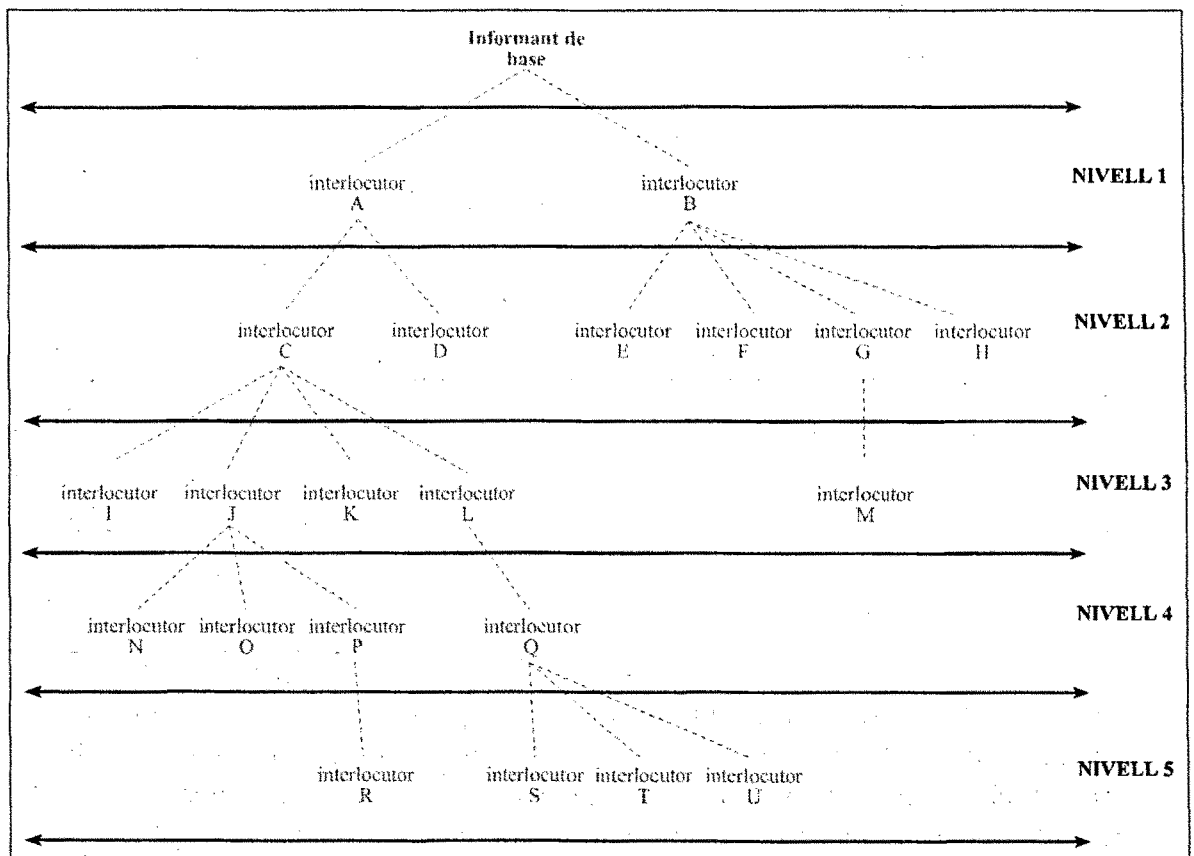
Informant de base

interlocutor A
interlocutor B
NIVELL 1

interlocutor C
interlocutor D
interlocutor E
interlocutor F
interlocutor G
interlocutor H
NIVELL 2

interlocutor I
interlocutor J
interlocutor K
interlocutor L
interlocutor M
NIVELL 3

interlocutor N
interlocutor O
interlocutor P
interlocutor Q
NIVELL 4

interlocutor R
interlocutor S
interlocutor T
interlocutor U
NIVELL 5